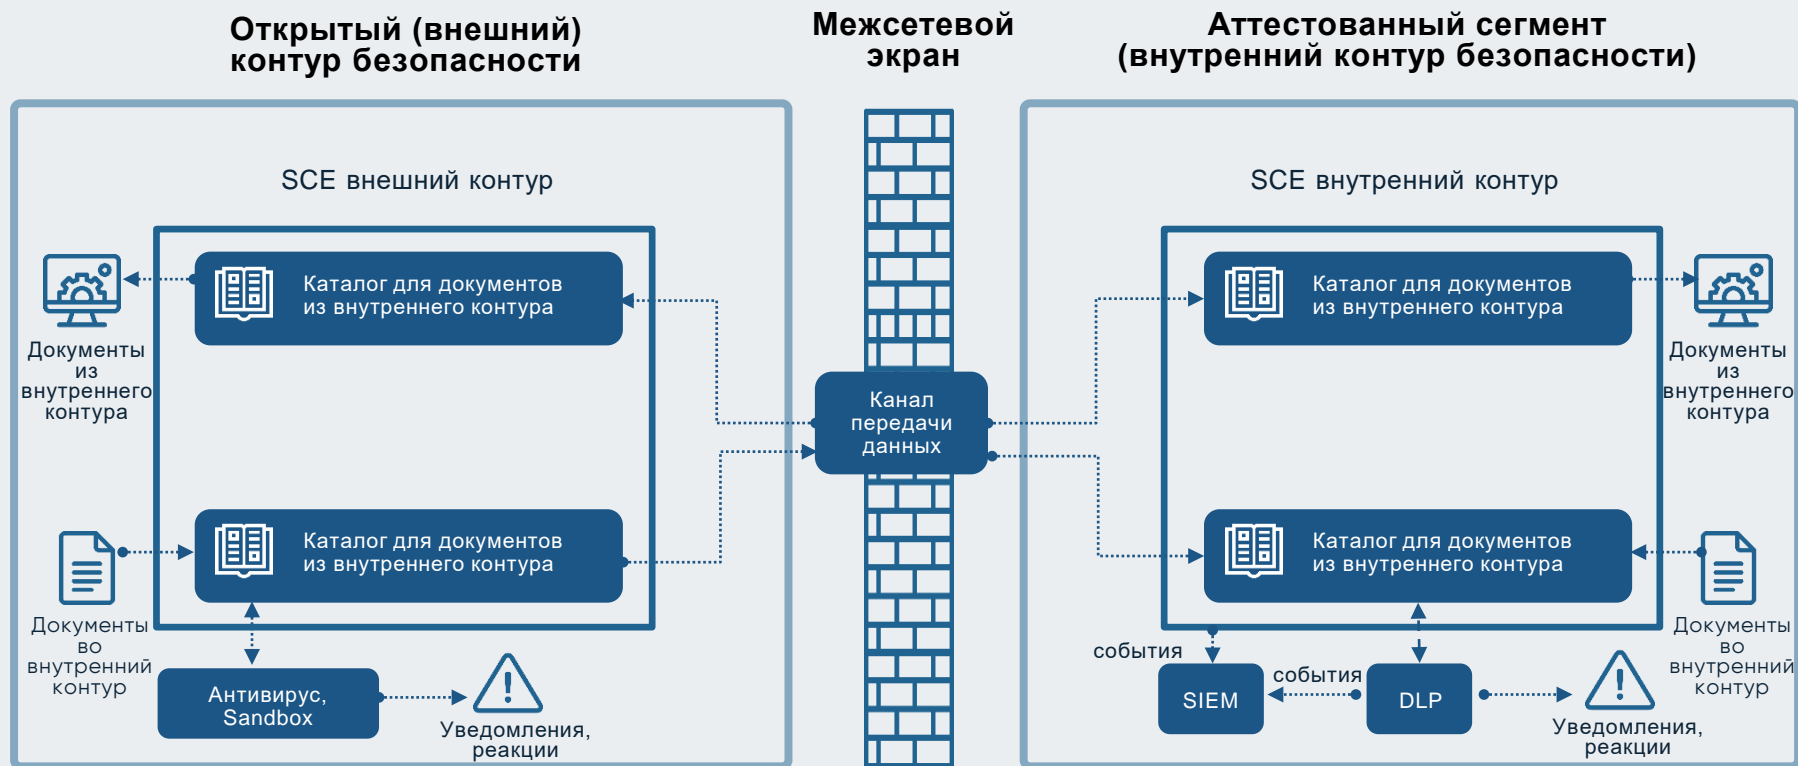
Открытый (внешний) контур безопасности

Межсетевой экран

Аттестованный сегмент (внутренний контур безопасности)

SCE внешний контур

Каталог для документов из внутреннего контура

Документы из внутреннего контура

Каталог для документов из внутреннего контура

Документы во внутренний контур

Антивирус, Sandbox

Уведомления, реакции

Канал передачи данных

SCE внутренний контур

Каталог для документов из внутреннего контура

Документы из внутреннего контура

Каталог для документов из внутреннего контура

Документы во внутренний контур

события

SIEM

события

DLP

Уведомления, реакции